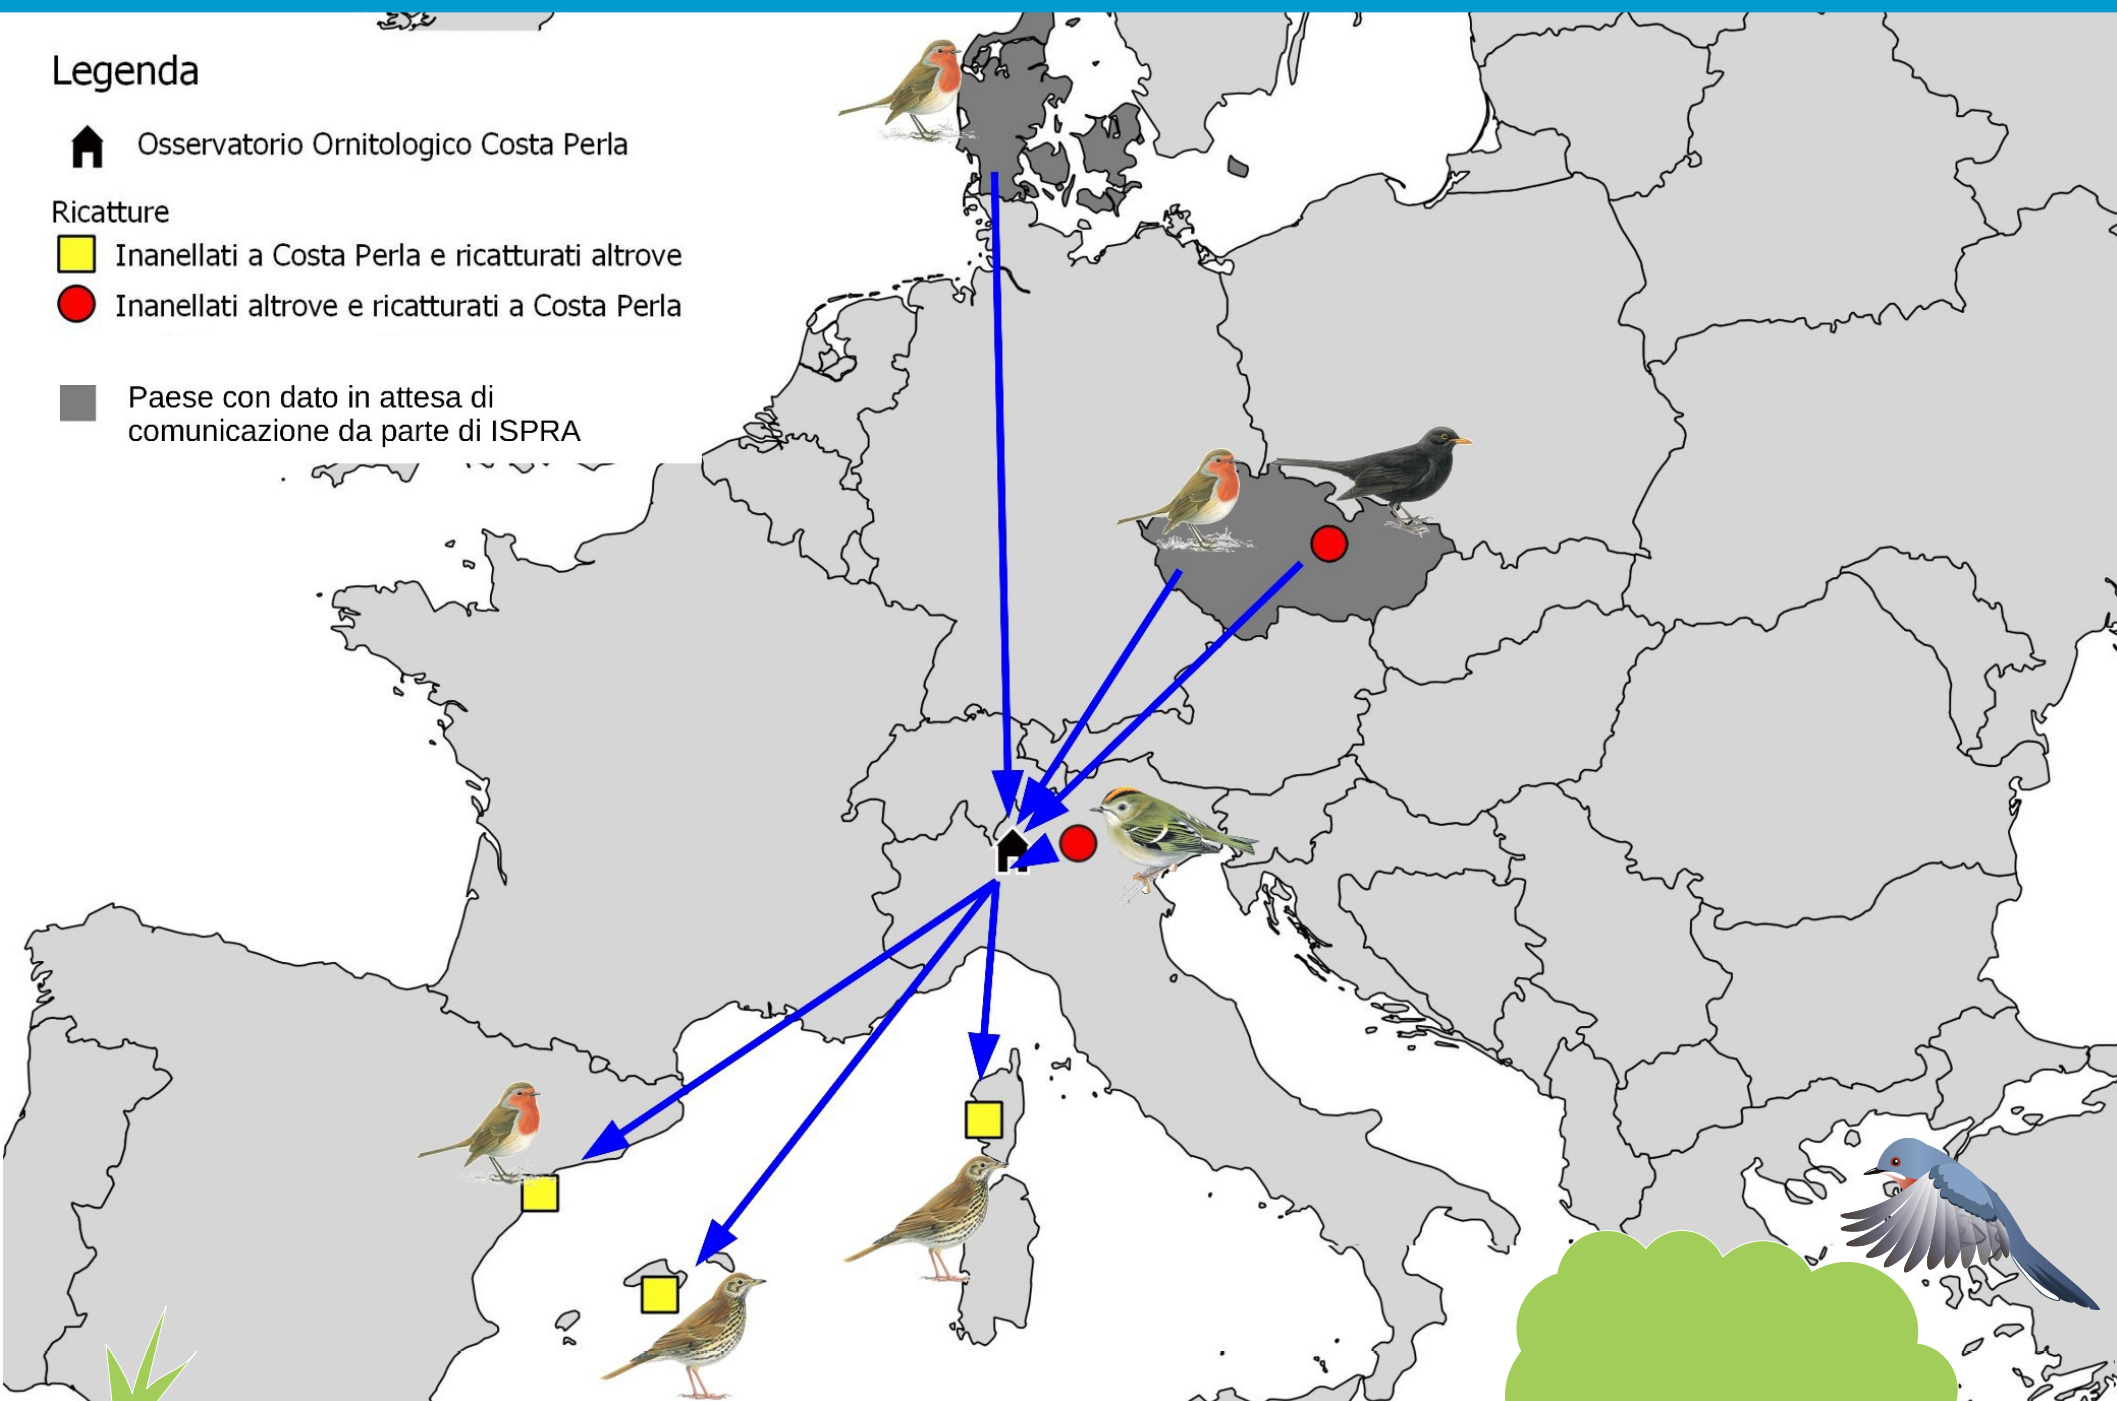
Legenda

Osservatorio Ornitologico Costa Perla

Ricatture

Inanellati a Costa Perla e ricatturati altrove

Inanellati altrove e ricatturati a Costa Perla

Paese con dato in attesa di comunicazione da parte di ISPRA